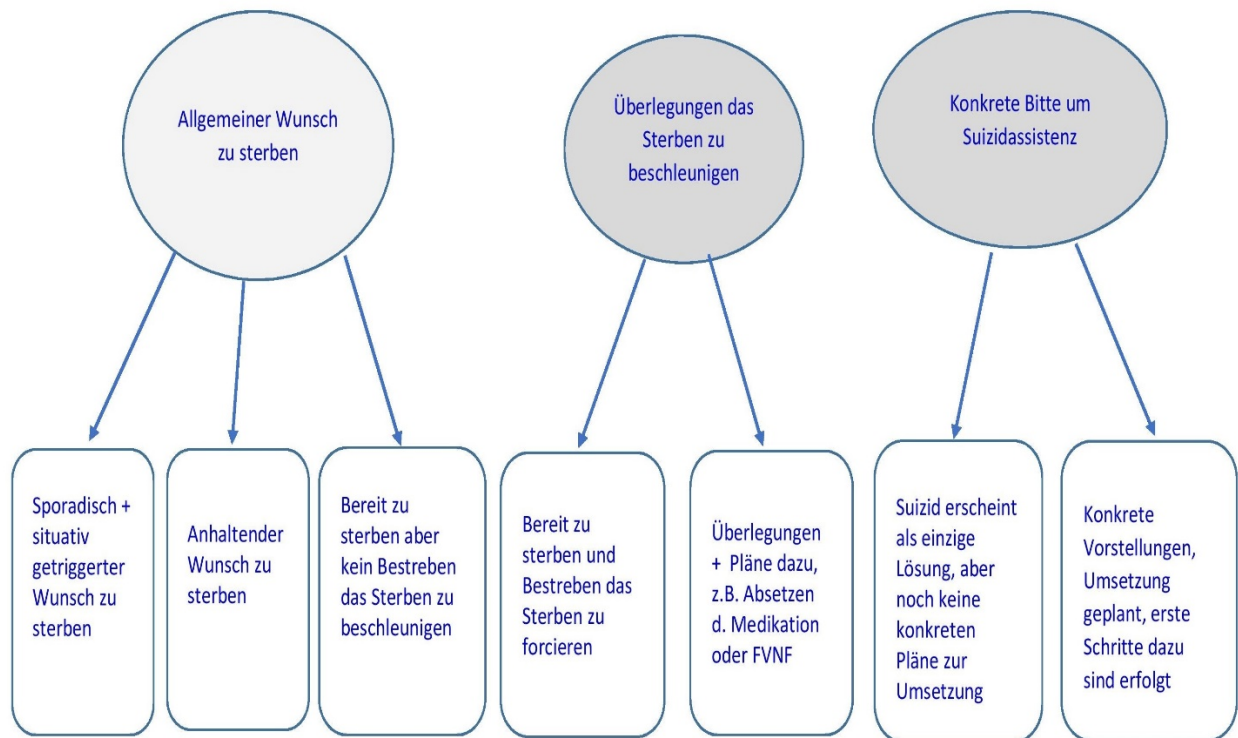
Allgemeiner Wunsch zu sterben

Überlegungen das Sterben zu beschleunigen

Konkrete Bitte um Suizidassistenz

Sporadisch + situativ getriggerter Wunsch zu sterben

Anhaltender Wunsch zu sterben

Bereit zu sterben aber kein Bestreben das Sterben zu beschleunigen

Bereit zu sterben und Bestreben das Sterben zu forcieren

Überlegungen + Pläne dazu, z.B. Absetzen d. Medikation oder FVNF

Suizid erscheint als einzige Lösung, aber noch keine konkreten Pläne zur Umsetzung

Konkrete Vorstellungen, Umsetzung geplant, erste Schritte dazu sind erfolgt